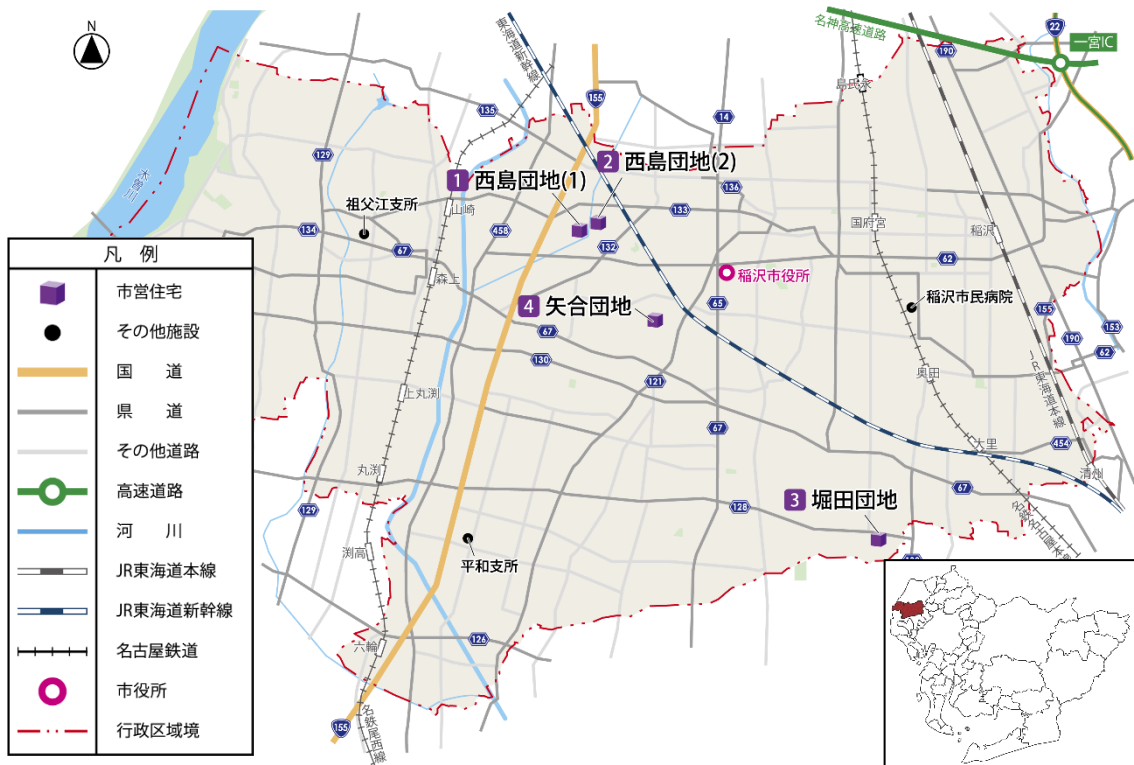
N

名神高速道路
22
一宮IC
190
島氏永
東海道新幹線
155
135
14
木曽川
129
1 西島団地(1)
2 西島団地(2)
136
祖父江支所
山崎
133
国府宮
134
458
132
67
稲沢
森上
62
稲沢市役所
4 矢合団地
65
稲沢市民病院
155
67
130
190
153
62
121
上丸渕
奥田
JR東海道本線
67
大里
454
清洲
丸渕
67
129
128
3 堀田団地
名古屋鉄道本線
渕高
平和支所
126
六輪
155
名鉄尾西線

凡例
市営住宅
その他施設
国道
県道
その他道路
高速道路
河川
JR東海道本線
JR東海道新幹線
名古屋鉄道
市役所
行政区域境